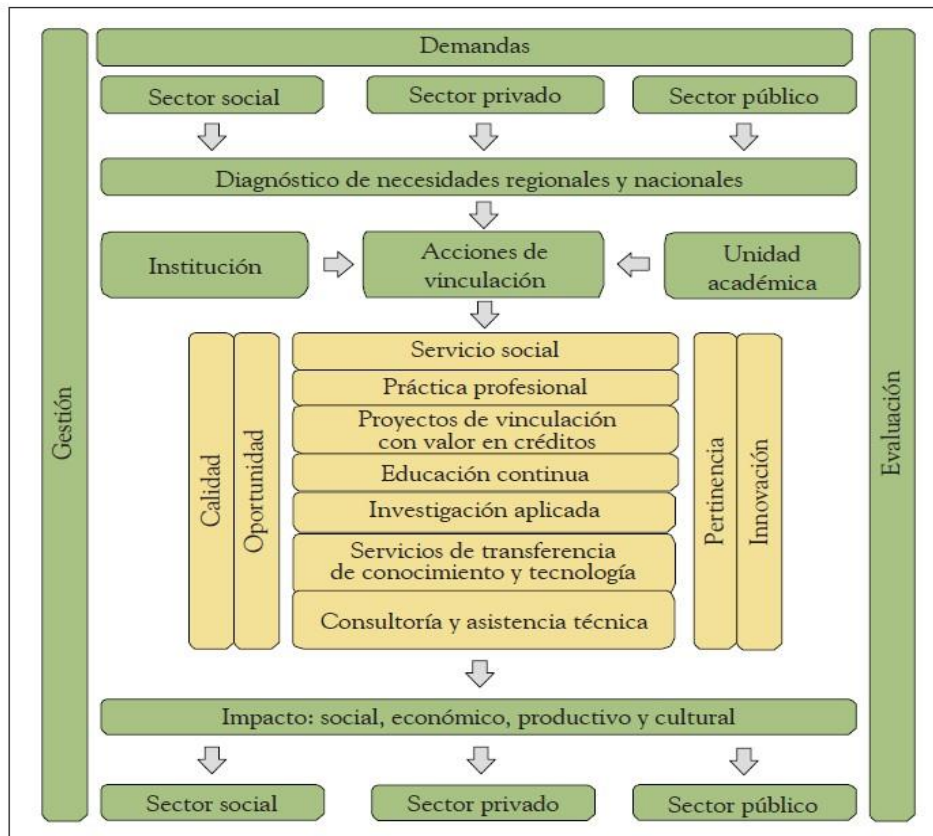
Gestión

Demandas

Sector social

Sector privado

Sector público

Diagnóstico de necesidades regionales y nacionales

Institución

Acciones de vinculación

Unidad académica

Calidad

Oportunidad

Servicio social

Práctica profesional

Proyectos de vinculación con valor en créditos

Educación continua

Investigación aplicada

Servicios de transferencia de conocimiento y tecnología

Consultoría y asistencia técnica

Pertinencia

Innovación

Impacto: social, económico, productivo y cultural

Sector social

Sector privado

Sector público

Evaluación